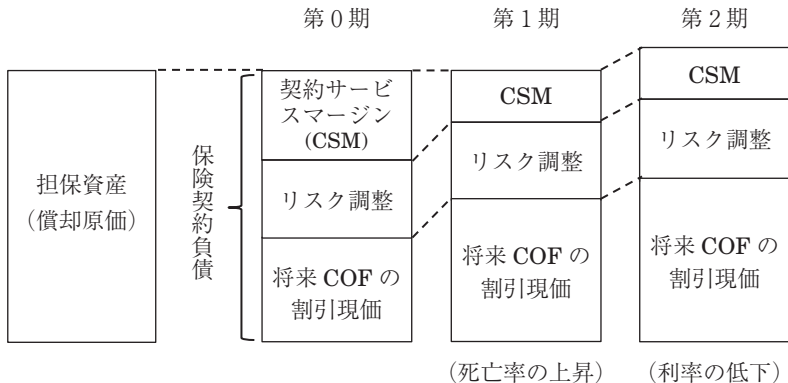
第0期　第1期　第2期

担保資産（償却原価）

保険契約負債

契約サービスマージン（CSM）

リスク調整

将来 COF の割引現価

CSM

リスク調整

将来 COF の割引現価

（死亡率の上昇）

CSM

リスク調整

将来 COF の割引現価

（利率の低下）